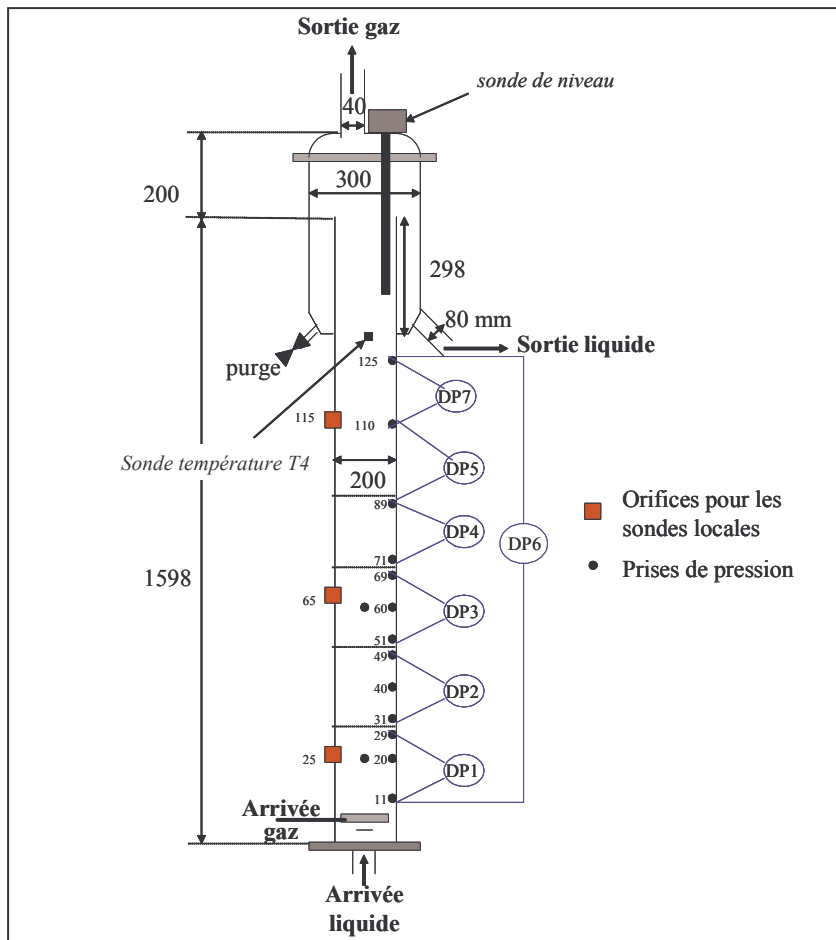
Sortie gaz

40

sonde de niveau

200

300

298

80 mm

Sortie liquide

purge

125

DP7

115

110

Sonde température T4

200

DP5

89

DP4

Orifices pour les sondes locales

DP6

71

Prises de pression

69

1598

65

60

DP3

51

49

40

DP2

31

29

25

20

DP1

11

Arrivée gaz

Arrivée liquide